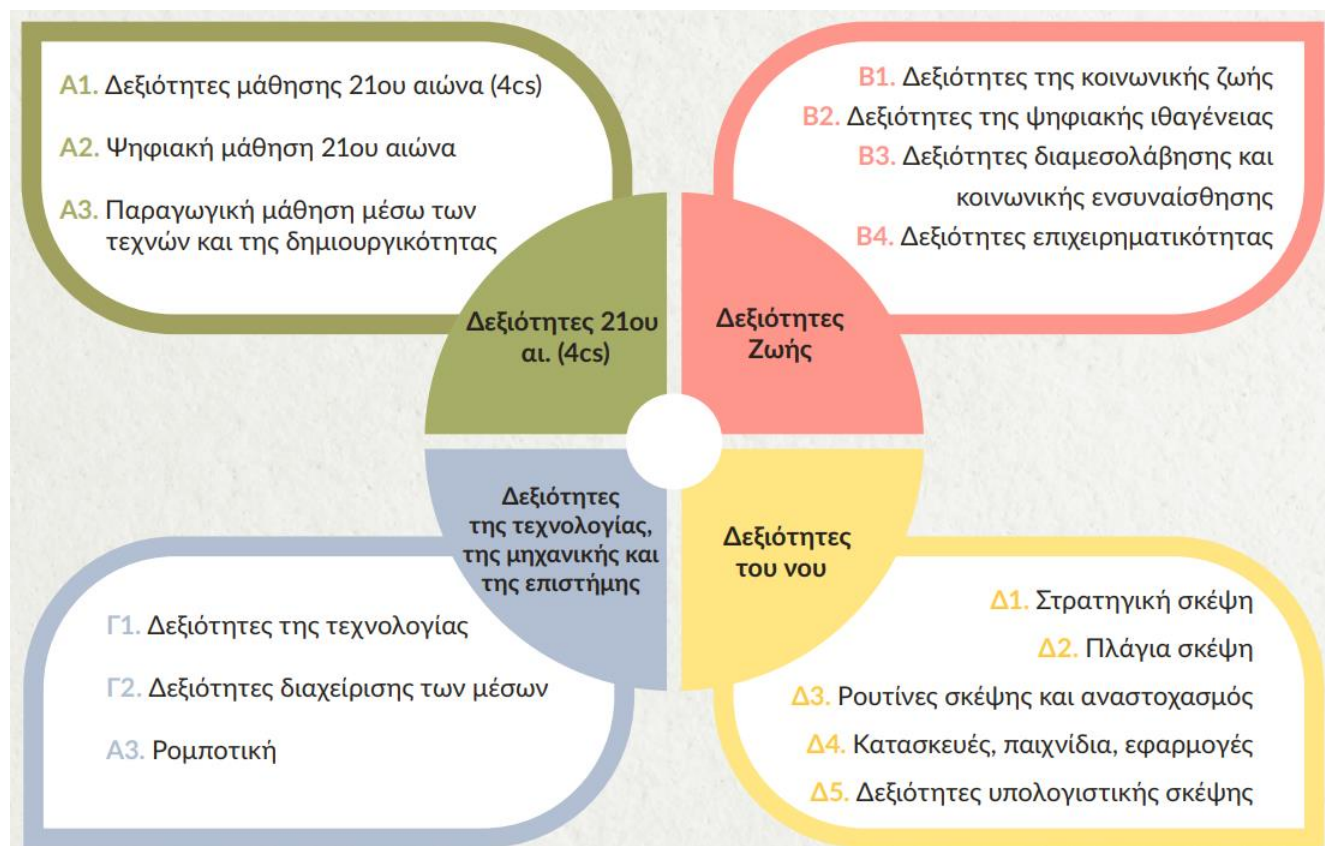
Α1. Δεξιότητες μάθησης 21ου αιώνα (4cs)

Α2. Ψηφιακή μάθηση 21ου αιώνα

Α3. Παραγωγική μάθηση μέσω των τεχνών και της δημιουργικότητας

Β1. Δεξιότητες της κοινωνικής ζωής

Β2. Δεξιότητες της ψηφιακής ιθαγένειας

Β3. Δεξιότητες διαμεσολάβησης και κοινωνικής ενσυναίσθησης

Β4. Δεξιότητες επιχειρηματικότητας

Δεξιότητες 21ου αι. (4cs)

Δεξιότητες Ζωής

Δεξιότητες της τεχνολογίας, της μηχανικής και της επιστήμης

Δεξιότητες του νου

Γ1. Δεξιότητες της τεχνολογίας

Γ2. Δεξιότητες διαχείρισης των μέσων

Α3. Ρομποτική

Δ1. Στρατηγική σκέψη

Δ2. Πλάγια σκέψη

Δ3. Ρουτίνες σκέψης και αναστοχασμός

Δ4. Κατασκευές, παιχνίδια, εφαρμογές

Δ5. Δεξιότητες υπολογιστικής σκέψης